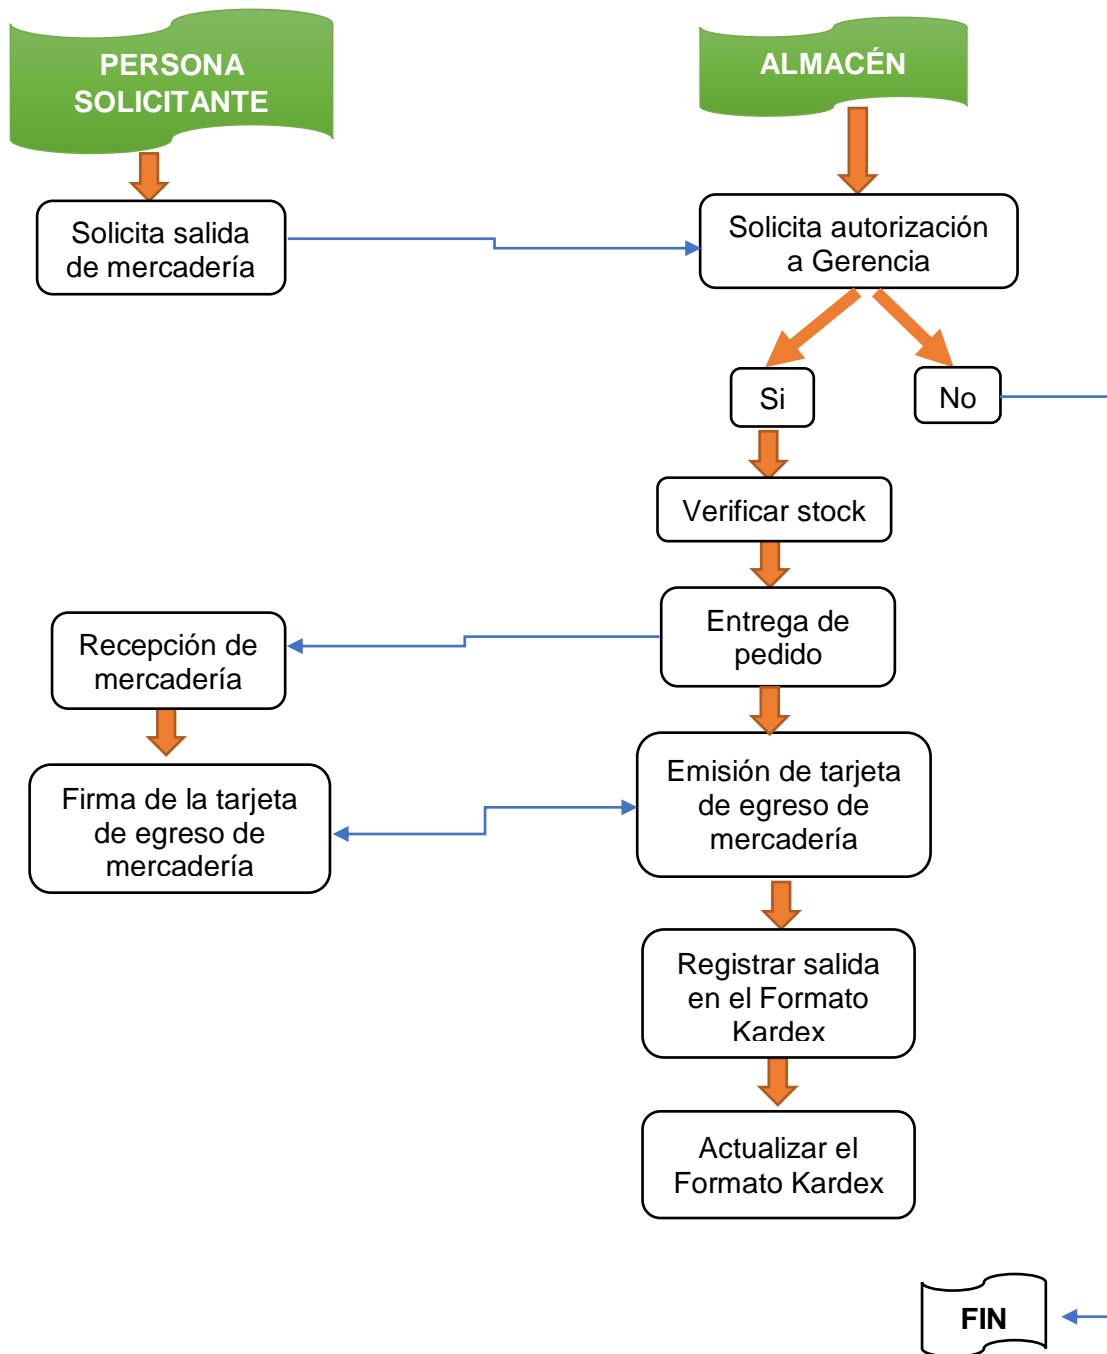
PERSONA SOLICITANTE

ALMACÉN

Solicita salida de mercadería

Solicita autorización a Gerencia

Si

No

Verificar stock

Entrega de pedido

Recepción de mercadería

Firma de la tarjeta de egreso de mercadería

Emisión de tarjeta de egreso de mercadería

Registrar salida en el Formato Kardex

Actualizar el Formato Kardex

FIN